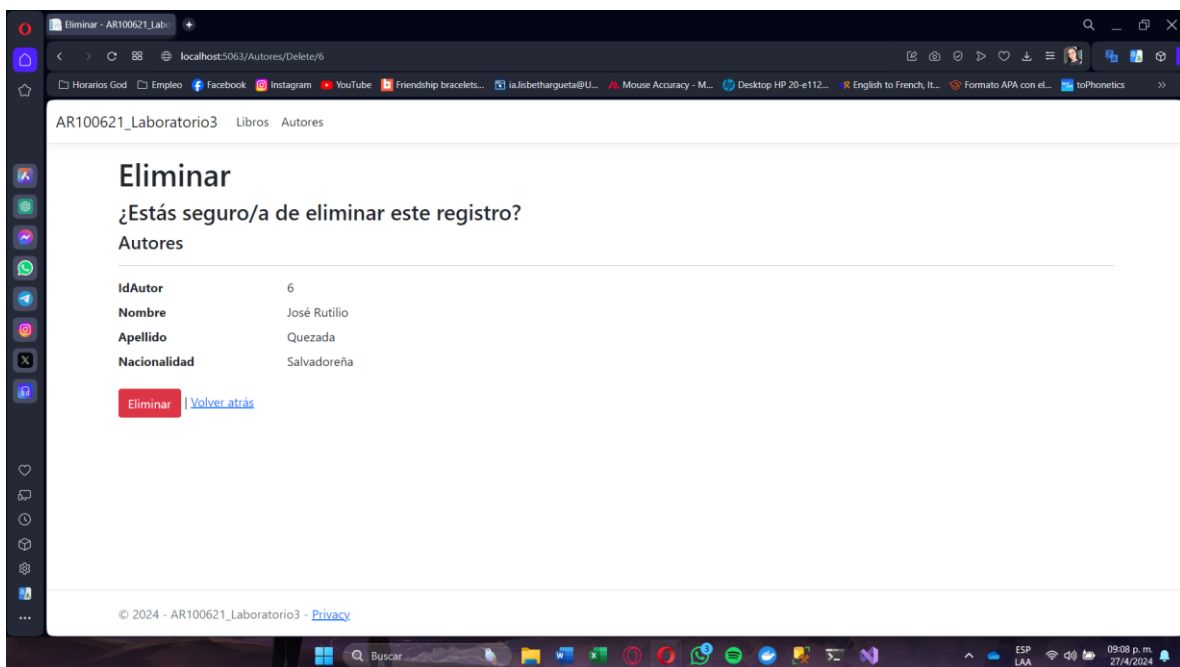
Eliminar - AR100621_Labo

localhost:5063/Autores/Delete/6

Horarios God Empleo Facebook Instagram YouTube Friendship bracelets... ia.lisbethargueta@U... Mouse Accuracy - M... Desktop HP 20-e112... English to French, It... Formato APA con el... toPhonetics

AR100621_Laboratorio3 Libros Autores

Eliminar

¿Estás seguro/a de eliminar este registro?

Autores

| | |
|---|---|
| IdAutor | 6 |
| Nombre | José Rutilio |
| Apellido | Quezada |
| Nacionalidad | Salvadoreña |

Eliminar | Volver atrás

© 2024 - AR100621_Laboratorio3 - Privacy

Buscar

ESP LAA

09:08 p. m. 27/4/2024